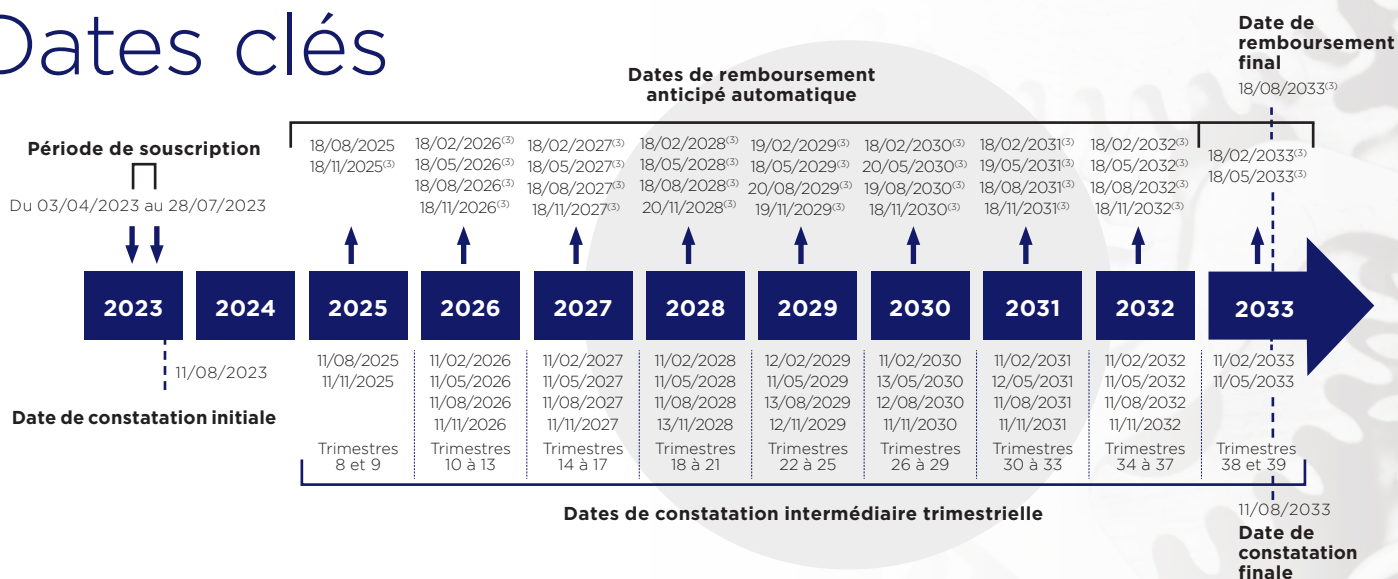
Dates clés

Date de remboursement final
18/08/2033$^{(3)}$

Dates de remboursement anticipé automatique

Période de souscription
Du 03/04/2023 au 28/07/2023

18/08/2025
18/11/2025$^{(3)}$

18/02/2026$^{(3)}$
18/05/2026$^{(3)}$
18/08/2026$^{(3)}$
18/11/2026$^{(3)}$

18/02/2027$^{(3)}$
18/05/2027$^{(3)}$
18/08/2027$^{(3)}$
18/11/2027$^{(3)}$

18/02/2028$^{(3)}$
18/05/2028$^{(3)}$
18/08/2028$^{(3)}$
20/11/2028$^{(3)}$

19/02/2029$^{(3)}$
18/05/2029$^{(3)}$
20/08/2029$^{(3)}$
19/11/2029$^{(3)}$

18/02/2030$^{(3)}$
20/05/2030$^{(3)}$
19/08/2030$^{(3)}$
18/11/2030$^{(3)}$

18/02/2031$^{(3)}$
19/05/2031$^{(3)}$
18/08/2031$^{(3)}$
18/11/2031$^{(3)}$

18/02/2032$^{(3)}$
18/05/2032$^{(3)}$
18/08/2032$^{(3)}$
18/11/2032$^{(3)}$

18/02/2033$^{(3)}$
18/05/2033$^{(3)}$

2023 2024 2025 2026 2027 2028 2029 2030 2031 2032 2033

11/08/2023
Date de constatation initiale

11/08/2025
11/11/2025
Trimestres 8 et 9

11/02/2026
11/05/2026
11/08/2026
11/11/2026
Trimestres 10 à 13

11/02/2027
11/05/2027
11/08/2027
11/11/2027
Trimestres 14 à 17

11/02/2028
11/05/2028
11/08/2028
13/11/2028
Trimestres 18 à 21

12/02/2029
11/05/2029
13/08/2029
12/11/2029
Trimestres 22 à 25

11/02/2030
13/05/2030
12/08/2030
11/11/2030
Trimestres 26 à 29

11/02/2031
12/05/2031
11/08/2031
11/11/2031
Trimestres 30 à 33

11/02/2032
11/05/2032
11/08/2032
11/11/2032
Trimestres 34 à 37

11/02/2033
11/05/2033
Trimestres 38 et 39

Dates de constatation intermédiaire trimestrielle

11/08/2033
Date de constatation finale